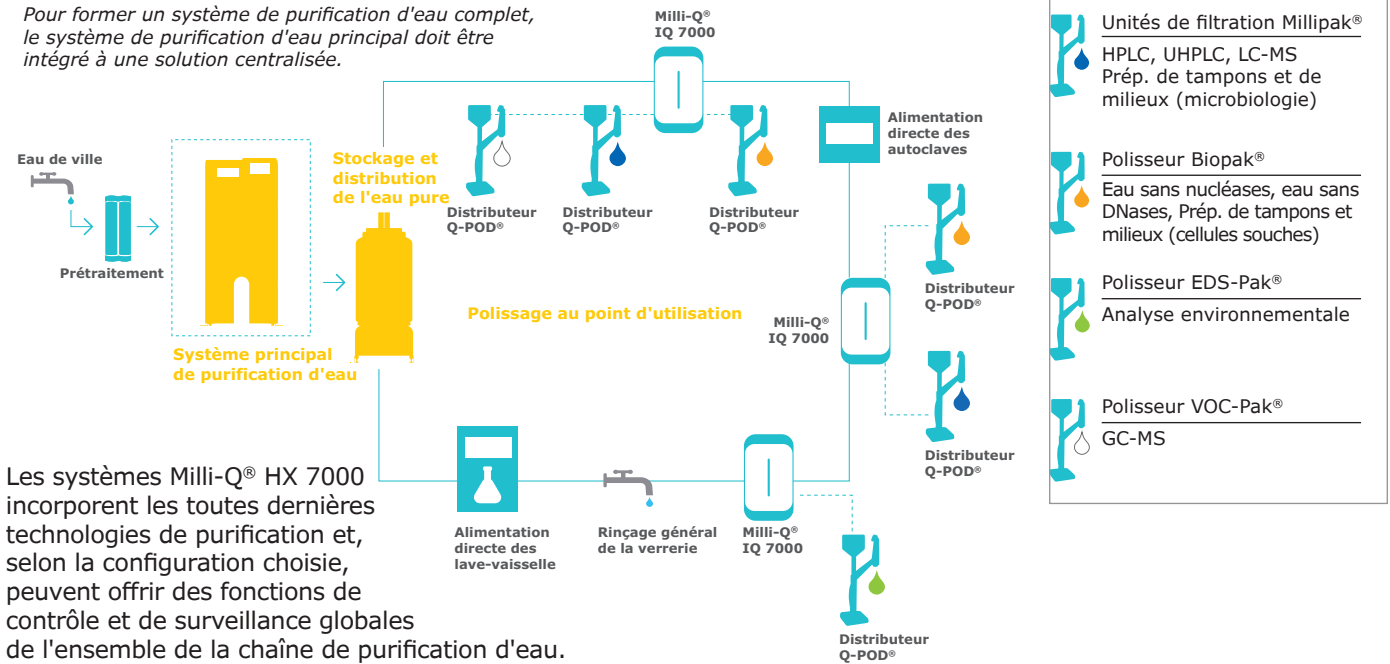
Pour former un système de purification d'eau complet, le système de purification d'eau principal doit être intégré à une solution centralisée.

Milli-Q®
IQ 7000

Unités de filtration Millipak®
HPLC, UHPLC, LC-MS
Prép. de tampons et de milieux (microbiologie)

Polisseur Biopak®
Eau sans nucléases, eau sans DNases, Prép. de tampons et milieux (cellules souches)

Polisseur EDS-Pak®
Analyse environnementale

Polisseur VOC-Pak®
GC-MS

Eau de ville

Prétraitement

Stockage et distribution de l'eau pure

Système principal de purification d'eau

Distributeur Q-POD®

Distributeur Q-POD®

Distributeur Q-POD®

Alimentation directe des autoclaves

Distributeur Q-POD®

Polissage au point d'utilisation

Milli-Q®
IQ 7000

Distributeur Q-POD®

Les systèmes Milli-Q® HX 7000 incorporent les toutes dernières technologies de purification et, selon la configuration choisie, peuvent offrir des fonctions de contrôle et de surveillance globales de l'ensemble de la chaîne de purification d'eau.

Alimentation directe des lave-vaisselle

Rinçage général de la verrerie

Milli-Q®
IQ 7000

Distributeur Q-POD®